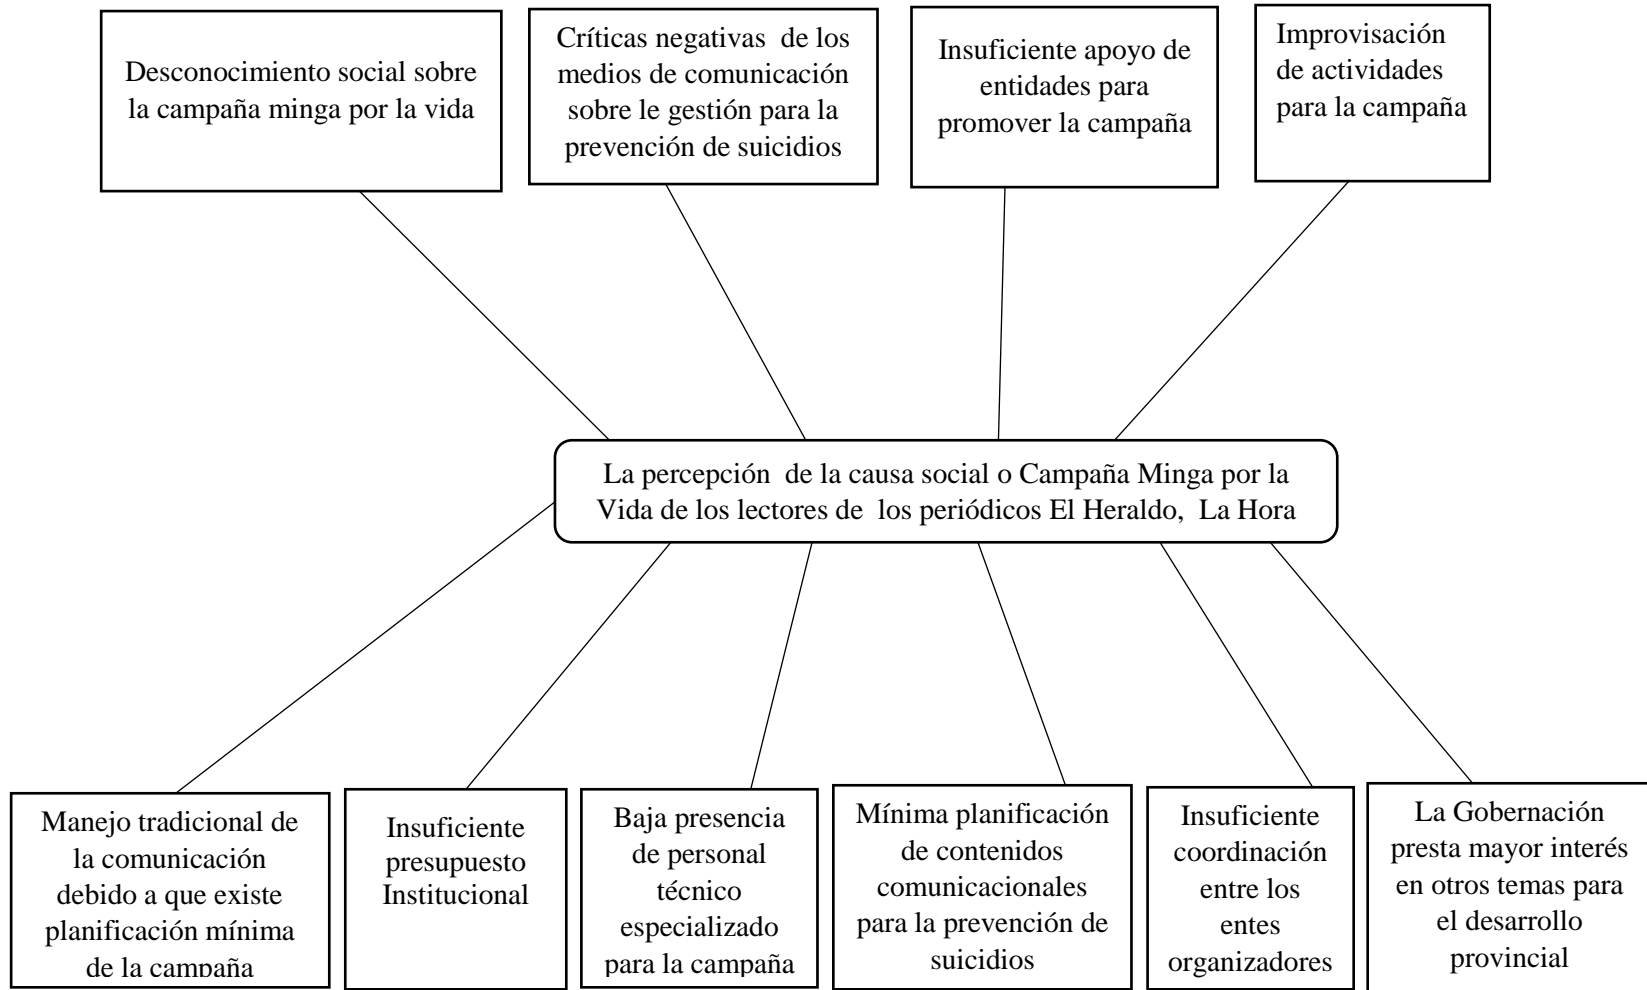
Desconocimiento social sobre la campaña minga por la vida

Críticas negativas de los medios de comunicación sobre le gestión para la prevención de suicidios

Insuficiente apoyo de entidades para promover la campaña

Improvisación de actividades para la campaña

La percepción de la causa social o Campaña Minga por la Vida de los lectores de los periódicos El Heraldo, La Hora

Manejo tradicional de la comunicación debido a que existe planificación mínima de la campaña

Insuficiente presupuesto Institucional

Baja presencia de personal técnico especializado para la campaña

Mínima planificación de contenidos comunicacionales para la prevención de suicidios

Insuficiente coordinación entre los entes organizadores

La Gobernación presta mayor interés en otros temas para el desarrollo provincial